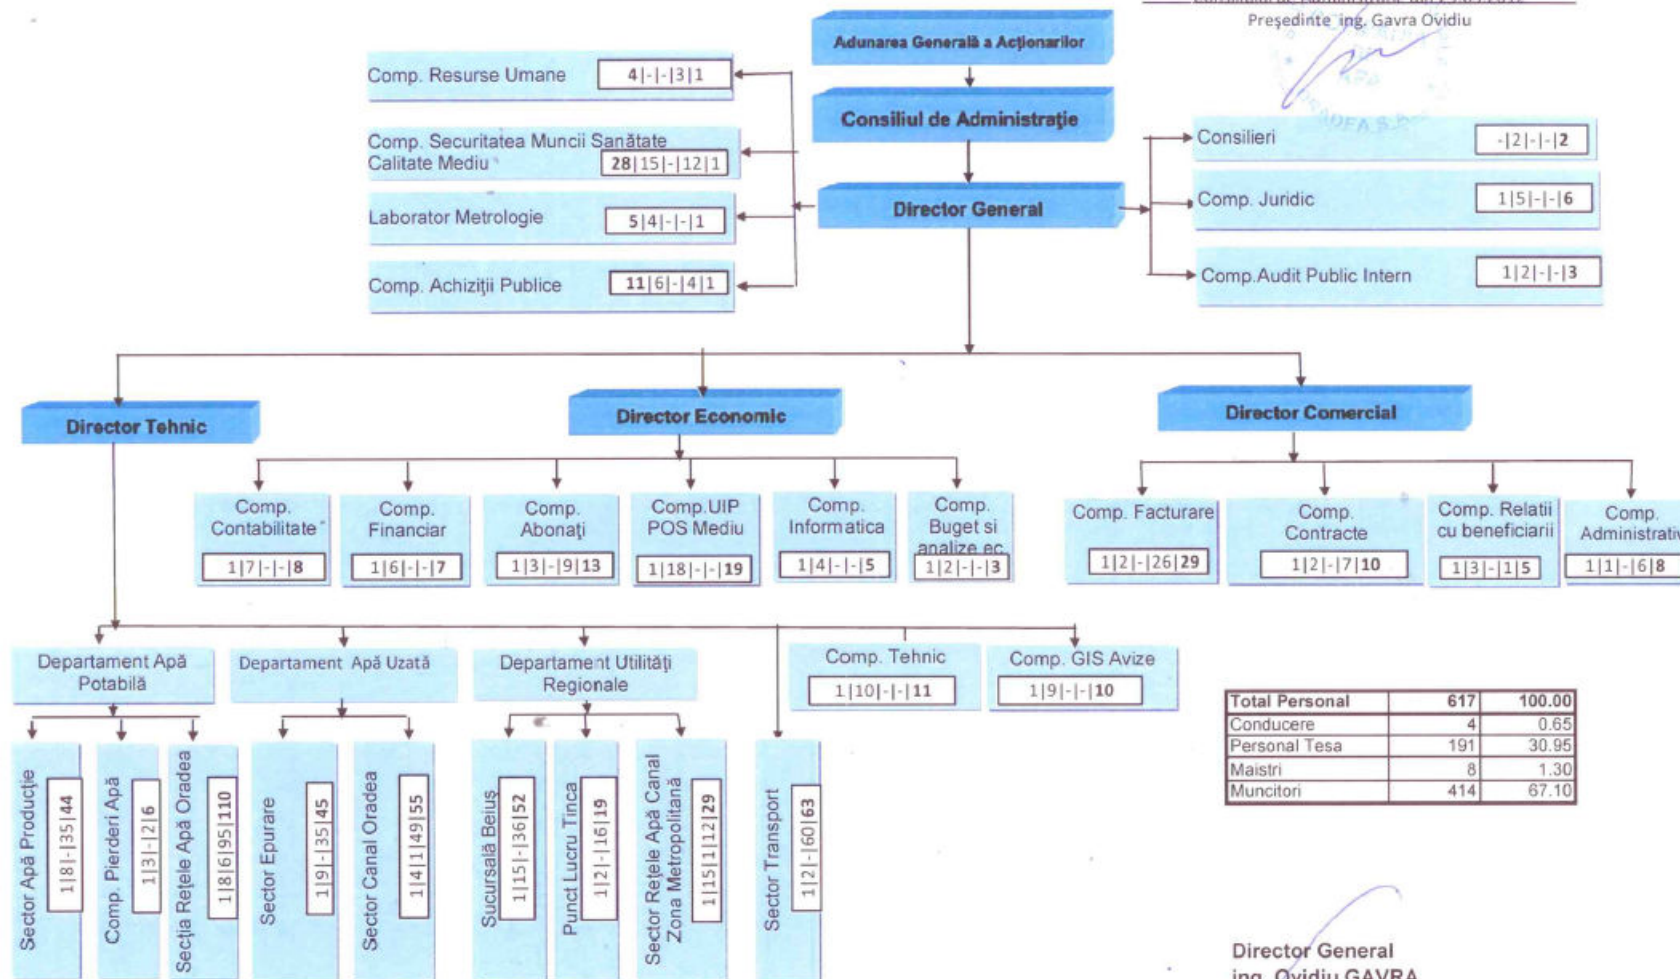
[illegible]
Preşedinte ing. Gavra Ovidiu

Adunarea Generală a Acţionarilor

Consiliul de Administraţie

Director General

Comp. Resurse Umane 4|-|-|3|1

Comp. Securitatea Muncii Sanătate Calitate Mediu 28|15|-|12|1

Laborator Metrologie 5|4|-|-|1

Comp. Achiziţii Publice 11|6|-|4|1

Consilieri -|2|-|-|2

Comp. Juridic 1|5|-|-|6

Comp.Audit Public Intern 1|2|-|-|3

Director Tehnic

Director Economic

Director Comercial

Comp. Contabilitate 1|7|-|-|8

Comp. Financiar 1|6|-|-|7

Comp. Abonaţi 1|3|-|9|13

Comp.UIP POS Mediu 1|18|-|-|19

Comp. Informatica 1|4|-|-|5

Comp. Buget si analize ec. 1|2|-|-|3

Comp. Facturare 1|2|-|26|29

Comp. Contracte 1|2|-|7|10

Comp. Relatii cu beneficiarii 1|3|-|1|5

Comp. Administrativ 1|1|-|6|8

Departament Apă Potabilă

Departament Apă Uzată

Departament Utilităţi Regionale

Comp. Tehnic 1|10|-|-|11

Comp. GIS Avize 1|9|-|-|10

Sector Apă Producţie 1|8|-|35|44

Comp. Pierderi Apă 1|3|-|2|6

Secţia Reţele Apă Oradea 1|8|6|95|110

Sector Epurare 1|9|-|35|45

Sector Canal Oradea 1|4|1|49|55

Sucursală Beiuş 1|15|-|36|52

Punct Lucru Tinca 1|2|-|16|19

Sector Reţele Apă Canal Zona Metropolitană 1|15|1|12|29

Sector Transport 1|2|-|60|63

| Total Personal | 617 | 100.00 |
|---|---|---|
| Conducere | 4 | 0.65 |
| Personal Tesa | 191 | 30.95 |
| Maistri | 8 | 1.30 |
| Muncitori | 414 | 67.10 |

Director General
ing. Ovidiu GAVRA